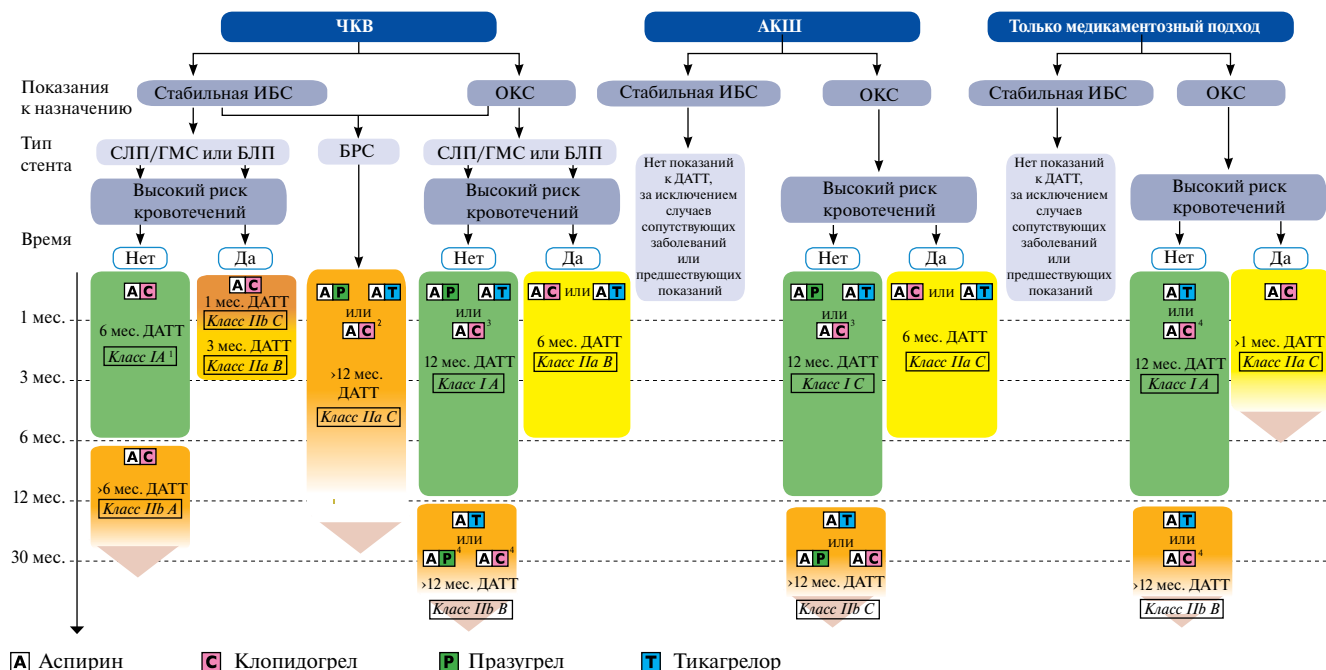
ЧКВ

АКШ

Только медикаментозный подход

Показания к назначению

Стабильная ИБС

ОКС

Стабильная ИБС

ОКС

Стабильная ИБС

ОКС

Тип стента

СЛП/ГМС или БЛП

БРС

СЛП/ГМС или БЛП

Нет показаний к ДАТТ, за исключением случаев сопутствующих заболеваний или предшествующих показаний

Нет показаний к ДАТТ, за исключением случаев сопутствующих заболеваний или предшествующих показаний

Высокий риск кровотечений

Высокий риск кровотечений

Высокий риск кровотечений

Высокий риск кровотечений

Время

Нет

Да

Нет

Да

Нет

Да

Нет

Да

1 мес.

3 мес.

6 мес.

12 мес.

30 мес.

A C
6 мес. ДАТТ
Класс IA $^1$

A C
1 мес. ДАТТ
Класс IIb C
3 мес. ДАТТ
Класс IIa B

A C
›6 мес. ДАТТ
Класс IIb A

A P A T
или
A C $^2$
›12 мес. ДАТТ
Класс IIa C

A P A T
или
A C $^3$
12 мес. ДАТТ
Класс I A

A C или A T
6 мес. ДАТТ
Класс IIa B

A T
или
A P $^4$ A C $^4$
›12 мес. ДАТТ
Класс IIb B

A P A T
или
A C $^3$
12 мес. ДАТТ
Класс I C

A C или A T
6 мес. ДАТТ
Класс IIa C

A T
или
A P A C
›12 мес. ДАТТ
Класс IIb C

A T
или
A C $^4$
12 мес. ДАТТ
Класс I A

A C
›1 мес. ДАТТ
Класс IIa C

A T
или
A C $^4$
›12 мес. ДАТТ
Класс IIb B

A Аспирин C Клопидогрел P Празугрел T Тикагрелор